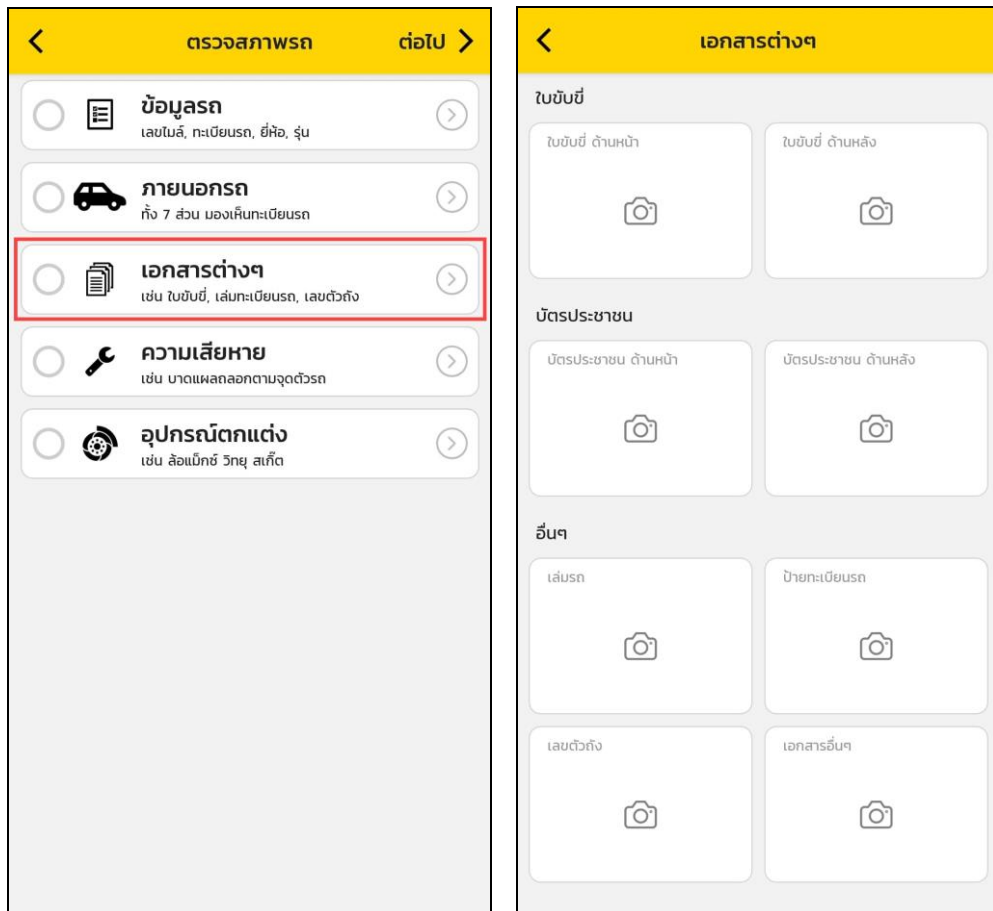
ตรวจสภาพรถ

ต่อไป

ข้อมูลรถ
เลขไมล์, ทะเบียนรถ, ยี่ห้อ, รุ่น

ภายนอกรถ
ทั้ง 7 ส่วน มองเห็นทะเบียนรถ

เอกสารต่างๆ
เช่น ใบขับขี่, เล่มทะเบียนรถ, เลขตัวถัง

ความเสียหาย
เช่น บาดแผลถลอกตามจุดตัวรถ

อุปกรณ์ตกแต่ง
เช่น ล้อแม็กซ์ วิทยุ สเก็ต

เอกสารต่างๆ

ใบขับขี่

ใบขับขี่ ด้านหน้า

ใบขับขี่ ด้านหลัง

บัตรประชาชน

บัตรประชาชน ด้านหน้า

บัตรประชาชน ด้านหลัง

อื่นๆ

เล่มรถ

ป้ายทะเบียนรถ

เลขตัวถัง

เอกสารอื่นๆ